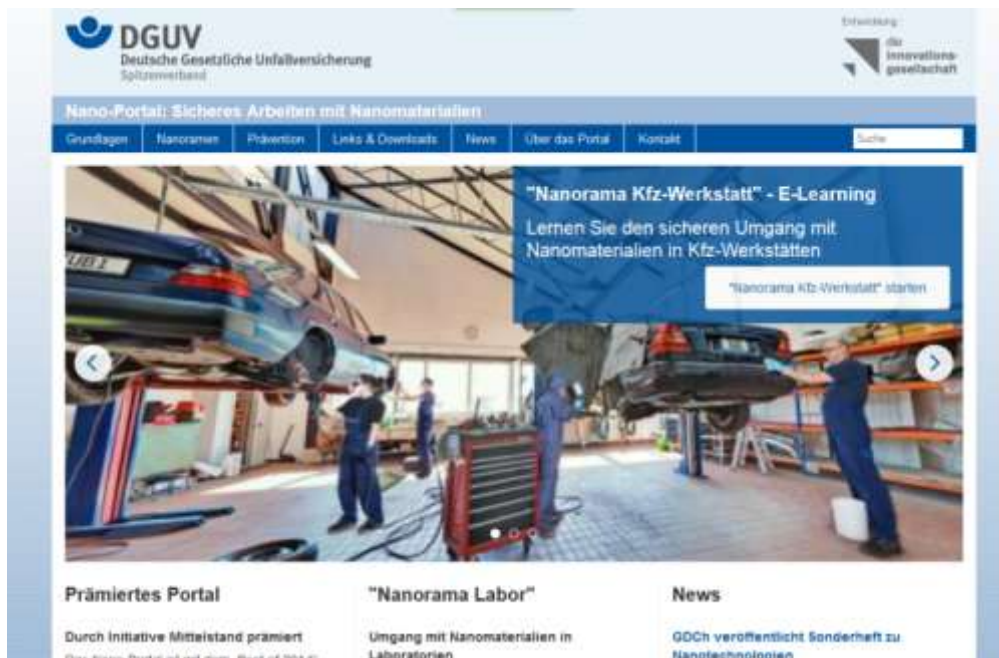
DGUV
Deutsche Gesetzliche Unfallversicherung
Spitzenverband

Entwicklung
die innovationsgesellschaft

Nano-Portal: Sicheres Arbeiten mit Nanomaterialien

Grundlagen | Nanoramen | Prävention | Links & Downloads | News | Über das Portal | Kontakt

Suche

"Nanorama Kfz-Werkstatt" - E-Learning

Lernen Sie den sicheren Umgang mit Nanomaterialien in Kfz-Werkstätten

"Nanorama Kfz-Werkstatt" starten

Prämiertes Portal

Durch Initiative Mittelstand prämiert

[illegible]

"Nanorama Labor"

Umgang mit Nanomaterialien in Laboratorien

News

GDCh veröffentlicht Sonderheft zu Nanotechnologien